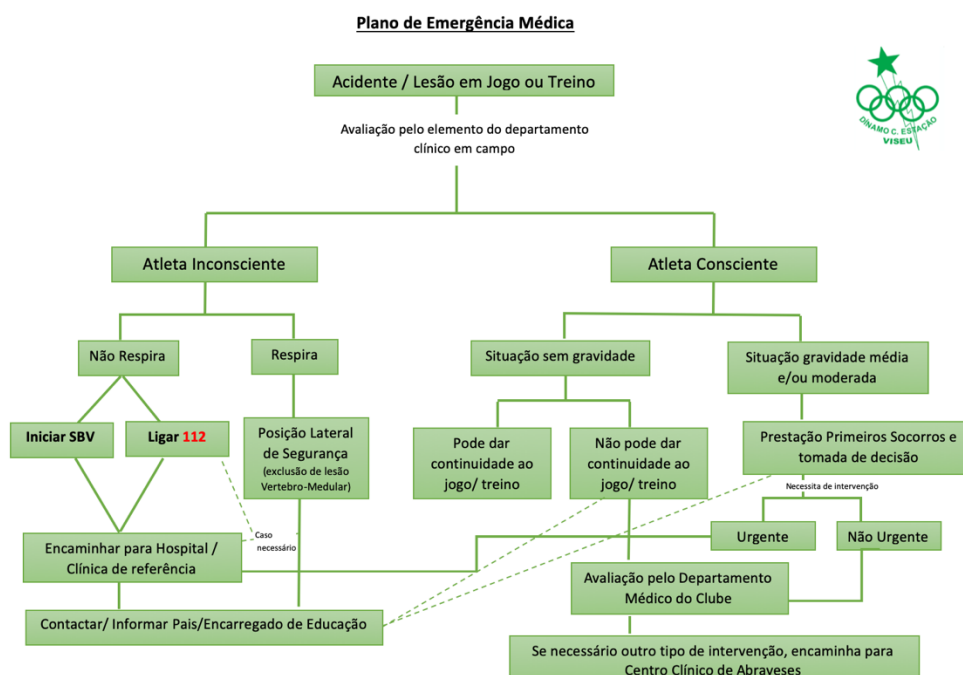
Plano de Emergência Médica

DINAMO C. ESTAÇÃO
VISEU

Acidente / Lesão em Jogo ou Treino

Avaliação pelo elemento do departamento clínico em campo

Atleta Inconsciente

Atleta Consciente

Não Respira

Respira

Situação sem gravidade

Situação gravidade média e/ou moderada

Iniciar SBV

Ligar 112

Posição Lateral de Segurança (exclusão de lesão Vertebro-Medular)

Pode dar continuidade ao jogo/ treino

Não pode dar continuidade ao jogo/ treino

Prestação Primeiros Socorros e tomada de decisão

Necessita de intervenção

Caso necessário

Urgente

Não Urgente

Encaminhar para Hospital / Clínica de referência

Avaliação pelo Departamento Médico do Clube

Contactar/ Informar Pais/Encarregado de Educação

Se necessário outro tipo de intervenção, encaminha para Centro Clínico de Abraveses